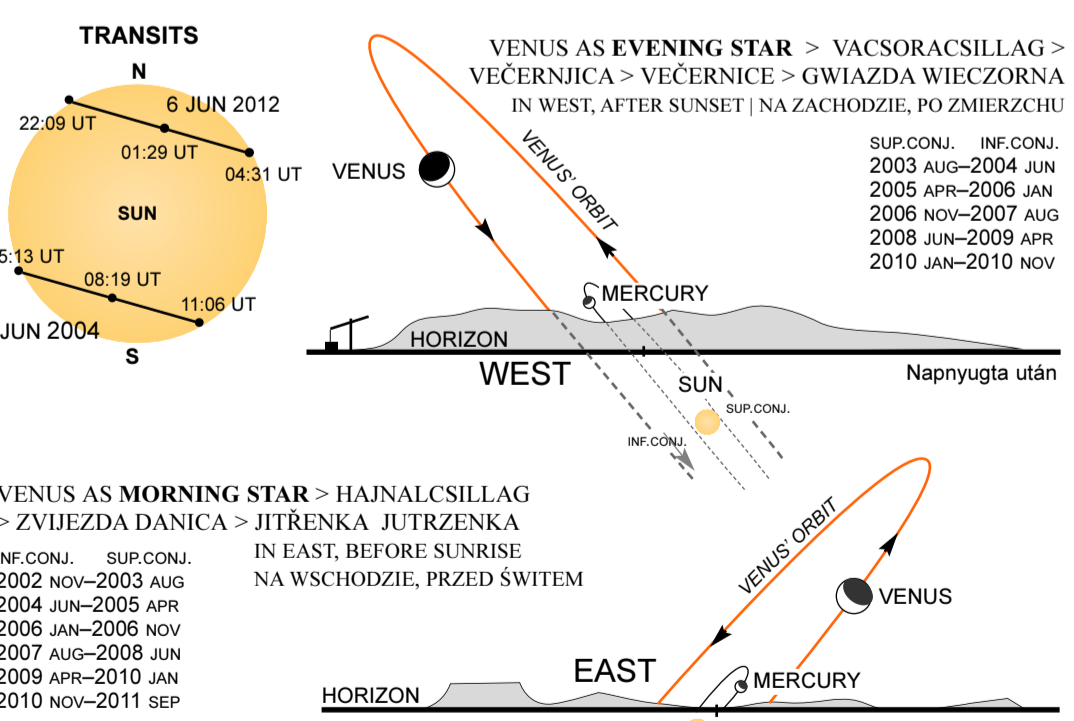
TRANSITS

N

6 JUN 2012

22:09 UT

01:29 UT

04:31 UT

SUN

5:13 UT

08:19 UT

11:06 UT

JUN 2004

S

VENUS AS **EVENING STAR** > VACSORACSILLAG > VEČERNJICA > VEČERNICE > GWIAZDA WIECZORNA

IN WEST, AFTER SUNSET | NA ZACHODZIE, PO ZMIERZCHU

VENUS' ORBIT

VENUS

| SUP.CONJ. | INF.CONJ. |
|---|---|
| 2003 AUG | 2004 JUN |
| 2005 APR | 2006 JAN |
| 2006 NOV | 2007 AUG |
| 2008 JUN | 2009 APR |
| 2010 JAN | 2010 NOV |

MERCURY

HORIZON

WEST

SUN

Napnyugta után

SUP.CONJ.

INF.CONJ.

VENUS AS **MORNING STAR** > HAJNALCSILLAG > ZVIJEZDA DANICA > JITŘENKA JUTRZENKA

IN EAST, BEFORE SUNRISE

NA WSCHODZIE, PRZED ŚWITEM

| NF.CONJ. | SUP.CONJ. |
|---|---|
| 2002 NOV | 2003 AUG |
| 2004 JUN | 2005 APR |
| 2006 JAN | 2006 NOV |
| 2007 AUG | 2008 JUN |
| 2009 APR | 2010 JAN |
| 2010 NOV | 2011 SEP |

VENUS' ORBIT

VENUS

EAST

MERCURY

HORIZON